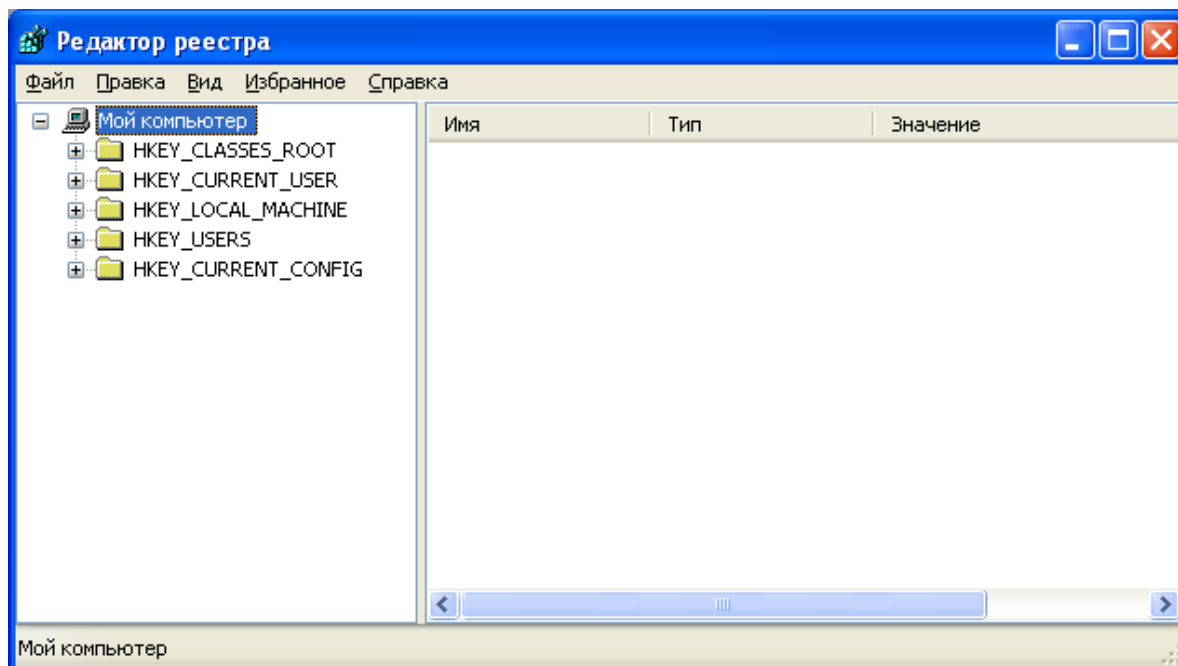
Редактор реестра

Файл Правка Вид Избранное Справка

Мой компьютер
HKEY_CLASSES_ROOT
HKEY_CURRENT_USER
HKEY_LOCAL_MACHINE
HKEY_USERS
HKEY_CURRENT_CONFIG

| Имя | Тип | Значение |
|---|---|---|

Мой компьютер